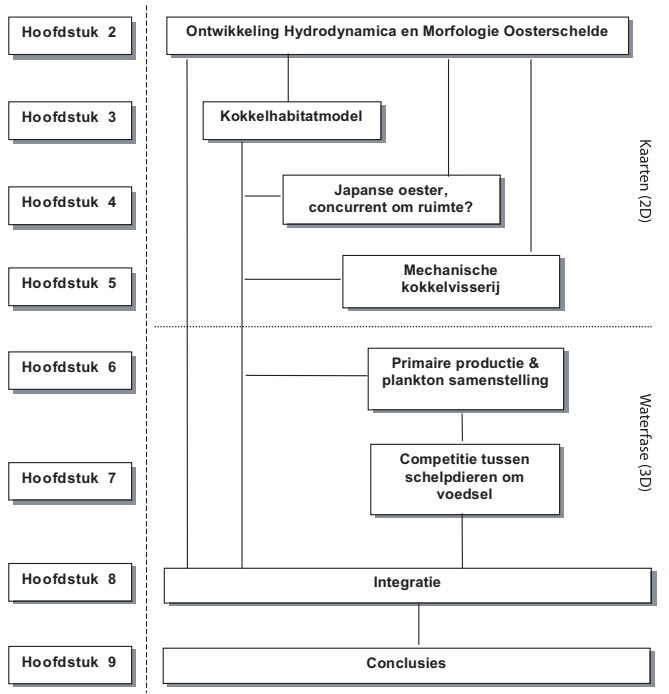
Hoofdstuk 2

Ontwikkeling Hydrodynamica en Morfologie Oosterschelde

Hoofdstuk 3

Kokkelhabitatmodel

Hoofdstuk 4

Japanse oester, concurrent om ruimte?

Hoofdstuk 5

Mechanische kokkelvisserij

Kaarten (2D)

Hoofdstuk 6

Primaire productie & plankton samenstelling

Hoofdstuk 7

Competitie tussen schelpdieren om voedsel

Waterfase (3D)

Hoofdstuk 8

Integratie

Hoofdstuk 9

Conclusies